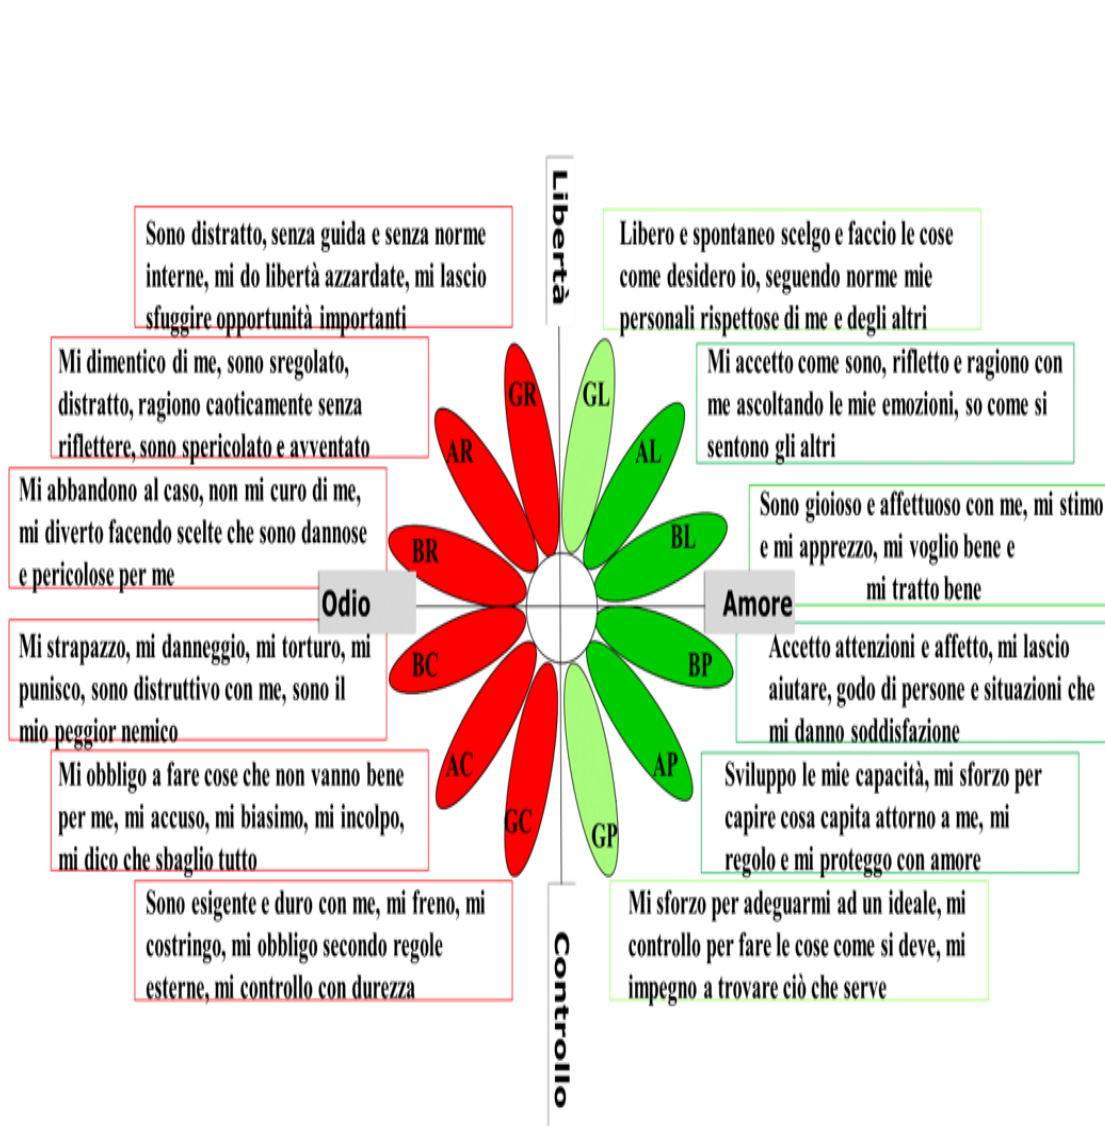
Libertà

Sono distratto, senza guida e senza norme interne, mi do libertà azzardate, mi lascio sfuggire opportunità importanti

Libero e spontaneo scelgo e faccio le cose come desidero io, seguendo norme mie personali rispettose di me e degli altri

Mi dimentico di me, sono sregolato, distratto, ragiono caoticamente senza riflettere, sono spericolato e avventato

Mi accetto come sono, rifletto e ragiono con me ascoltando le mie emozioni, so come si sentono gli altri

GR

GL

AR

AL

Mi abbandono al caso, non mi curo di me, mi diverto facendo scelte che sono dannose e pericolose per me

Sono gioioso e affettuoso con me, mi stimo e mi apprezzo, mi voglio bene e mi tratto bene

BR

BL

Odio

Amore

Mi strapazzo, mi danneggio, mi torturo, mi punisco, sono distruttivo con me, sono il mio peggior nemico

Accetto attenzioni e affetto, mi lascio aiutare, godo di persone e situazioni che mi danno soddisfazione

BC

BP

AC

AP

Mi obbligo a fare cose che non vanno bene per me, mi accuso, mi biasimo, mi incolpo, mi dico che sbaglio tutto

Sviluppo le mie capacità, mi sforzo per capire cosa capita attorno a me, mi regolo e mi proteggo con amore

GC

GP

Sono esigente e duro con me, mi freno, mi costringo, mi obbligo secondo regole esterne, mi controllo con durezza

Mi sforzo per adeguarmi ad un ideale, mi controllo per fare le cose come si deve, mi impegno a trovare ciò che serve

Controllo